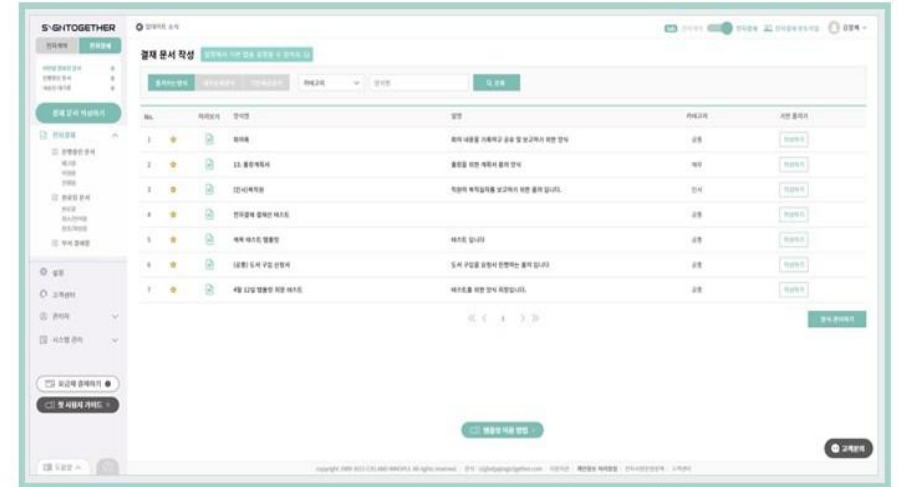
SIGHTOGETHER

결재 문서 작성

전자결재

결재 문서 작성하기

설정

고객센터

관리자

시스템 관리

No.

미리보기

양식명

설명

카테고리

1

회의록

2

출장계획서

3

[인사]복직원

4

전자결재 결재선 테스트

5

계획 테스트 템플릿

테스트 입니다

6

[공통] 도서 구입 신청서

7

4월 12일 템플릿 위한 테스트

공통

공통

인사

공통

공통

공통

공통

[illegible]

고객문의